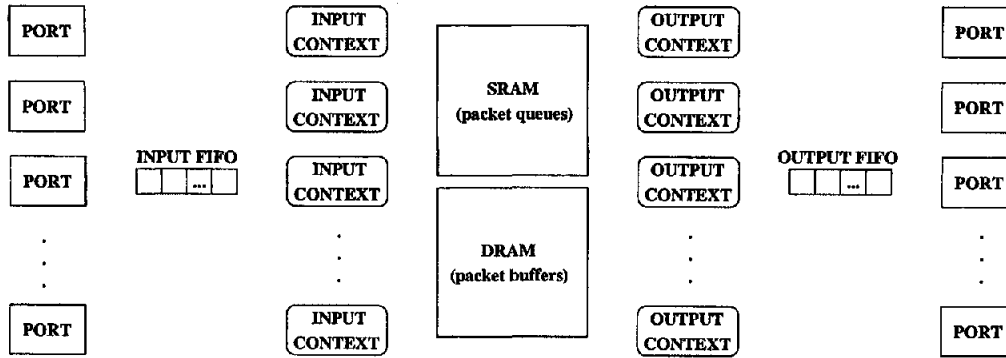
PORT

PORT

PORT

PORT

INPUT FIFO

...

INPUT CONTEXT

INPUT CONTEXT

INPUT CONTEXT

INPUT CONTEXT

SRAM (packet queues)

DRAM (packet buffers)

OUTPUT CONTEXT

OUTPUT CONTEXT

OUTPUT CONTEXT

OUTPUT CONTEXT

OUTPUT FIFO

...

PORT

PORT

PORT

PORT